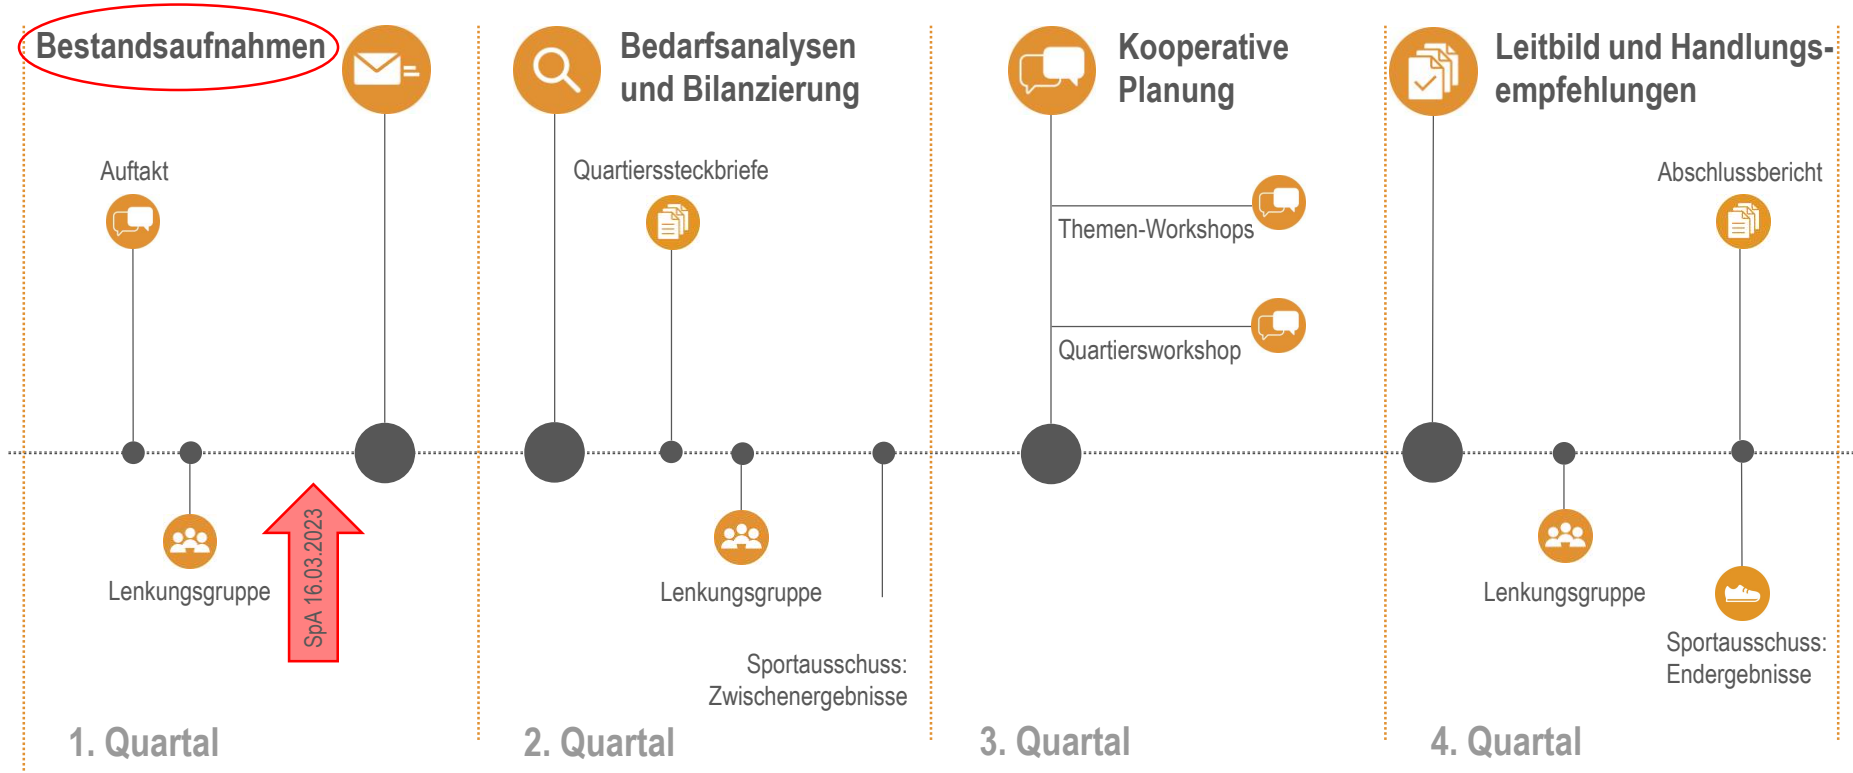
Bestandsaufnahmen

Bedarfsanalysen und Bilanzierung

Kooperative Planung

Leitbild und Handlungsempfehlungen

Auftakt

Quartierssteckbriefe

Themen-Workshops

Quartiersworkshop

Abschlussbericht

Lenkungsgruppe

SpA 16.03.2023

Lenkungsgruppe

Sportausschuss: Zwischenergebnisse

Lenkungsgruppe

Sportausschuss: Endergebnisse

1. Quartal

2. Quartal

3. Quartal

4. Quartal